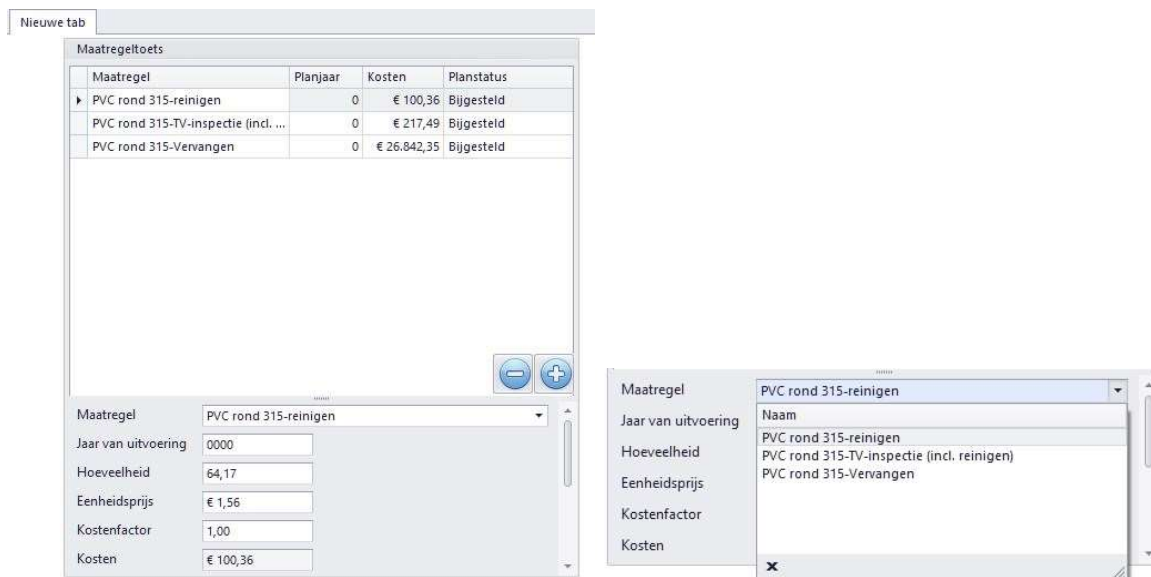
Nieuwe tab

Maatregeltoets

| Maatregel | Planjaar | Kosten | Planstatus |
|---|---|---|---|
| PVC rond 315-reinigen | 0 | € 100,36 | Bijgesteld |
| PVC rond 315-TV-inspectie (incl. ... | 0 | € 217,49 | Bijgesteld |
| PVC rond 315-Vervangen | 0 | € 26.842,35 | Bijgesteld |

Maatregel PVC rond 315-reinigen
Jaar van uitvoering 0000
Hoeveelheid 64,17
Eenheidsprijs € 1,56
Kostenfactor 1,00
Kosten € 100,36

Maatregel PVC rond 315-reinigen
Jaar van uitvoering
Hoeveelheid
Eenheidsprijs
Kostenfactor
Kosten

Naam
PVC rond 315-reinigen
PVC rond 315-TV-inspectie (incl. reinigen)
PVC rond 315-Vervangen